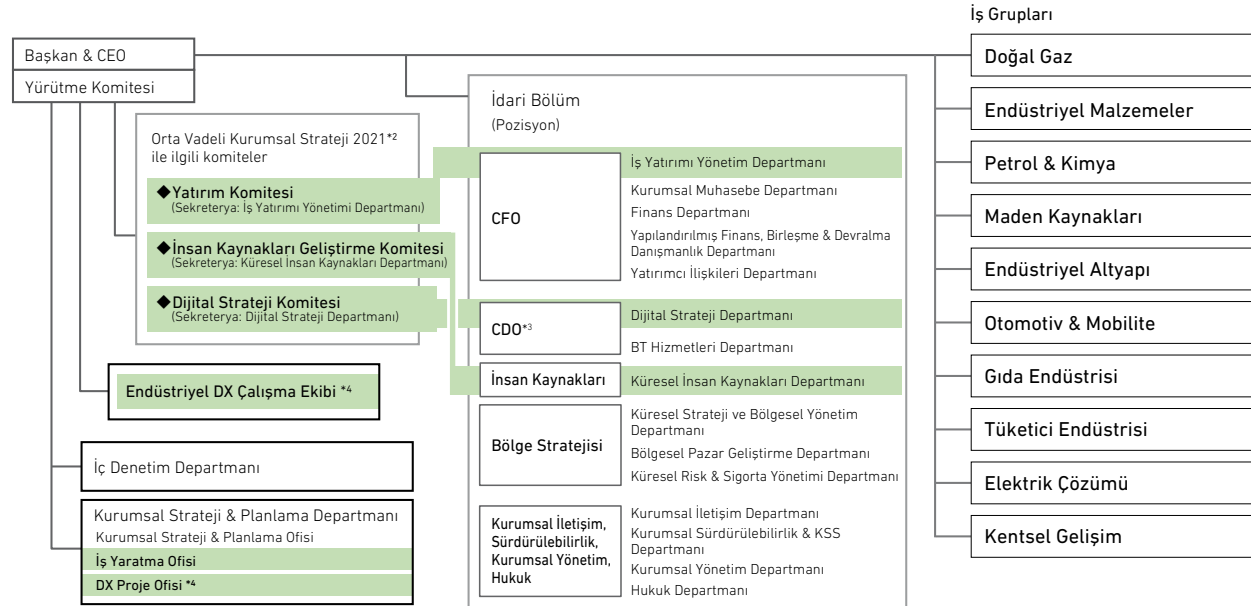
İş Grupları

Başkan & CEO

Yürütme Komitesi

Orta Vadeli Kurumsal Strateji 2021*² ile ilgili komiteler

◆Yatırım Komitesi
(Sekreterya: İş Yatırımı Yönetimi Departmanı)

◆İnsan Kaynakları Geliştirme Komitesi
(Sekreterya: Küresel İnsan Kaynakları Departmanı)

◆Dijital Strateji Komitesi
(Sekreterya: Dijital Strateji Departmanı)

Endüstriyel DX Çalışma Ekibi *⁴

İç Denetim Departmanı

Kurumsal Strateji & Planlama Departmanı
Kurumsal Strateji & Planlama Ofisi
İş Yaratma Ofisi
DX Proje Ofisi *⁴

İdari Bölüm
(Pozisyon)

CFO
İş Yatırımı Yönetim Departmanı
Kurumsal Muhasebe Departmanı
Finans Departmanı
Yapılandırılmış Finans, Birleşme & Devralma Danışmanlık Departmanı
Yatırımcı İlişkileri Departmanı

CDO*³
Dijital Strateji Departmanı
BT Hizmetleri Departmanı

İnsan Kaynakları
Küresel İnsan Kaynakları Departmanı

Bölge Stratejisi
Küresel Strateji ve Bölgesel Yönetim Departmanı
Bölgesel Pazar Geliştirme Departmanı
Küresel Risk & Sigorta Yönetimi Departmanı

Kurumsal İletişim, Sürdürülebilirlik, Kurumsal Yönetim, Hukuk
Kurumsal İletişim Departmanı
Kurumsal Sürdürülebilirlik & KSS Departmanı
Kurumsal Yönetim Departmanı
Hukuk Departmanı

Doğal Gaz
Endüstriyel Malzemeler
Petrol & Kimya
Maden Kaynakları
Endüstriyel Altyapı
Otomotiv & Mobilite
Gıda Endüstrisi
Tüketici Endüstrisi
Elektrik Çözümü
Kentsel Gelişim